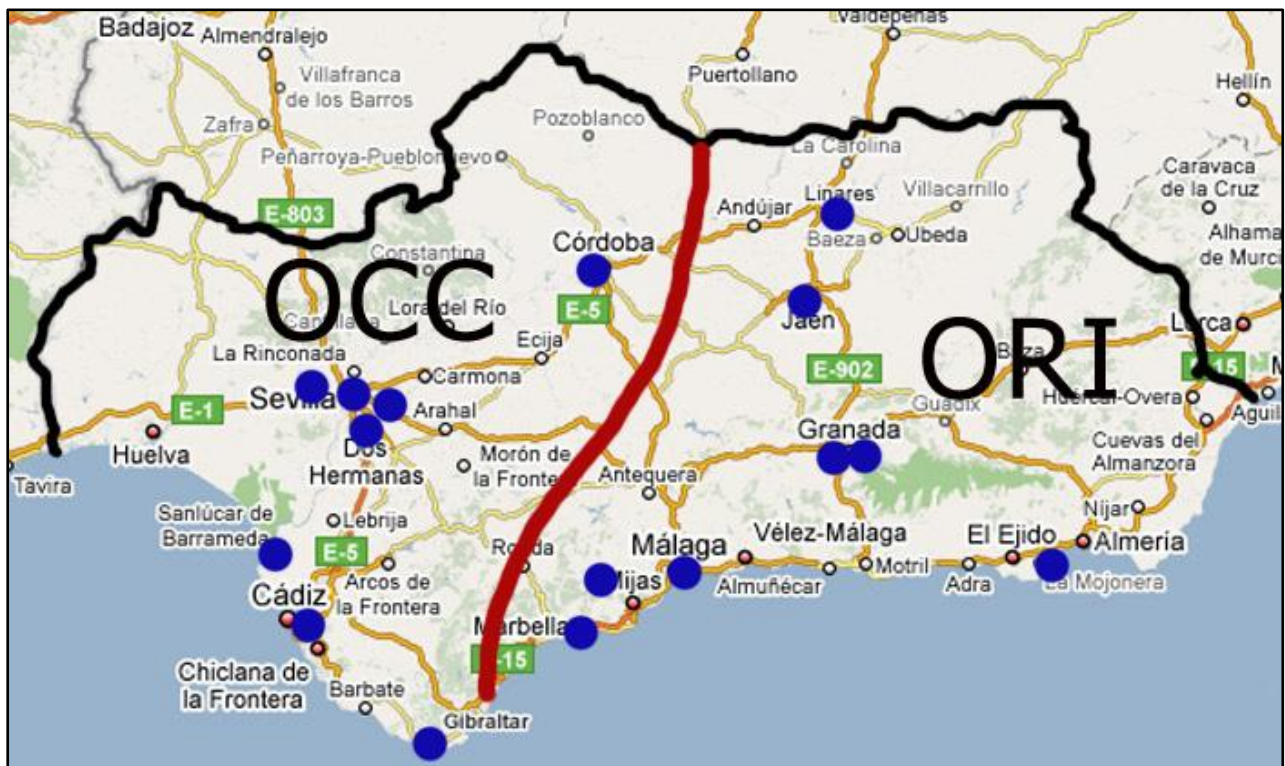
Valdepeñas
Badajoz Almendralejo
Villafranca de los Barros
Puertollano
Hellín
Zafra
Pozoblanco
Peñarroya-Pueblonuevo
La Carolina
Caravaca de la Cruz
Linares
Villacarrillo
Andújar
E-803
Baeza
Úbeda
Alhama de Murci
Constantina
Córdoba
OCC
Cantillana
Lora del Río
E-5
Jaén
ORI
Lorca
La Rinconada
Écija
Baza
E-15
Carmona
E-902
Sevilla
E-1
Arahal
Guadix
Huércal-Overa
Águil
Dos Hermanas
Granada
Huelva
Morón de la Frontera
Cuevas del Almanzora
Tavira
Antequera
Sanlúcar de Barrameda
Lebrija
Níjar
E-5
Ronda
Málaga
Vélez-Málaga
El Ejido
Almería
Arcos de la Frontera
Mijas
Almuñécar
Motril
Adra
La Mojonera
Cádiz
Marbella
E-15
Chiclana de la Frontera
Barbate
Gibraltar